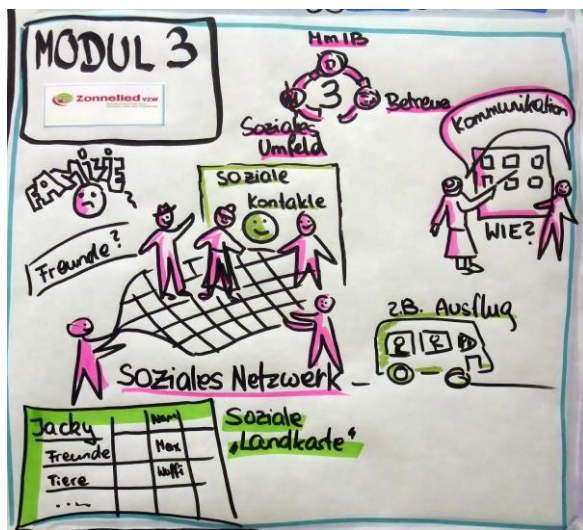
MODUL 3

Zonnelied vzw

HmIB

3

Betreuer

Soziales Umfeld

Kommunikation

FAMILIE

Soziale Kontakte

Freunde?

WIE?

z.B. Ausflug

SOZIALES Netzwerk

| Jacky | | Name |
|---|---|---|
| Freunde | | Max |
| Tiere | | Nuffi |
| ... | | |

Soziale „Landkarte"